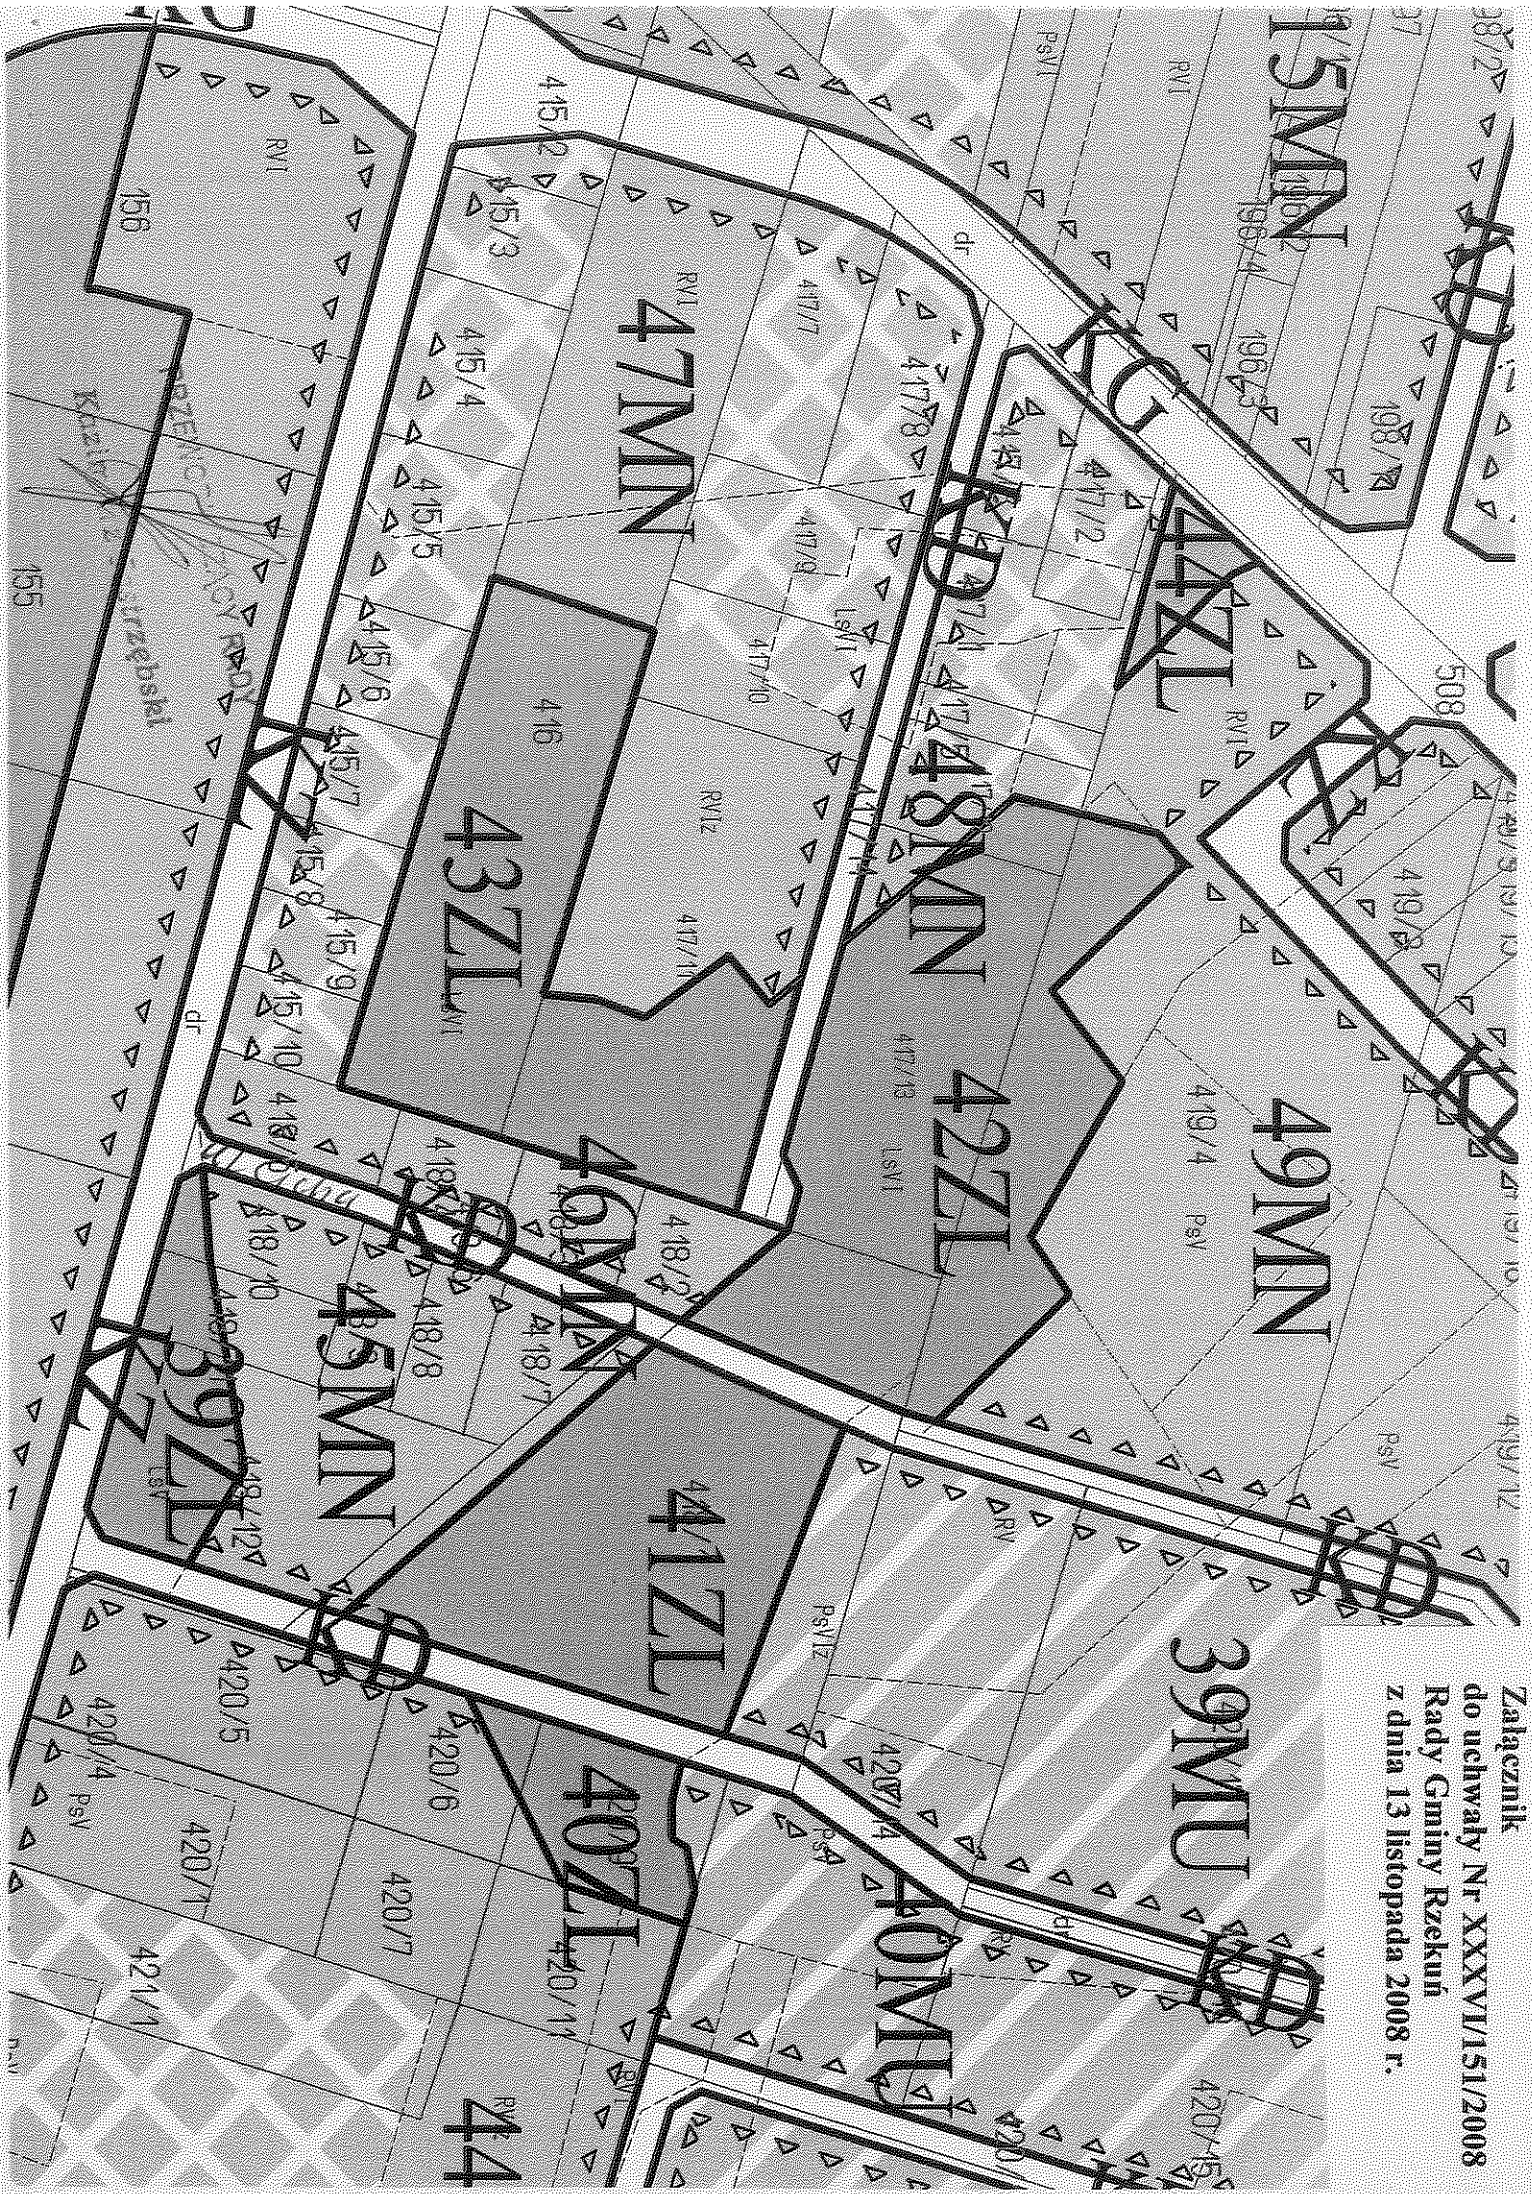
Załącznik
do uchwały Nr XXXVI/151/2008
Rady Gminy Rzekuń
z dnia 13 listopada 2008 r.

15MN
KD
KG
47MN
44ZL
KZ
48MN
43ZL
42ZL
49MN
46MN
KD
45MN
39ZL
KZ
41ZL
KD
40ZL
39MU
40MU
KD
KD
44

156
155
415/2
415/3
415/4
415/5
415/6
415/7
415/8
415/9
415/10
417/7
417/8
417/9
417/10
417/11
417/13
417/2
416
418/2
418/7
418/8
418/10
418/12
419/4
419/12
420/4
420/5
420/6
420/7
421/1
420/1
420/15
508
196/2
196/4
196/3
198/2
RVI
PsVI
RVIz
LsVI
PsV
RV
PsVIz
dr
dr
dr
ul. Olcha
Kozłowo Strzębski